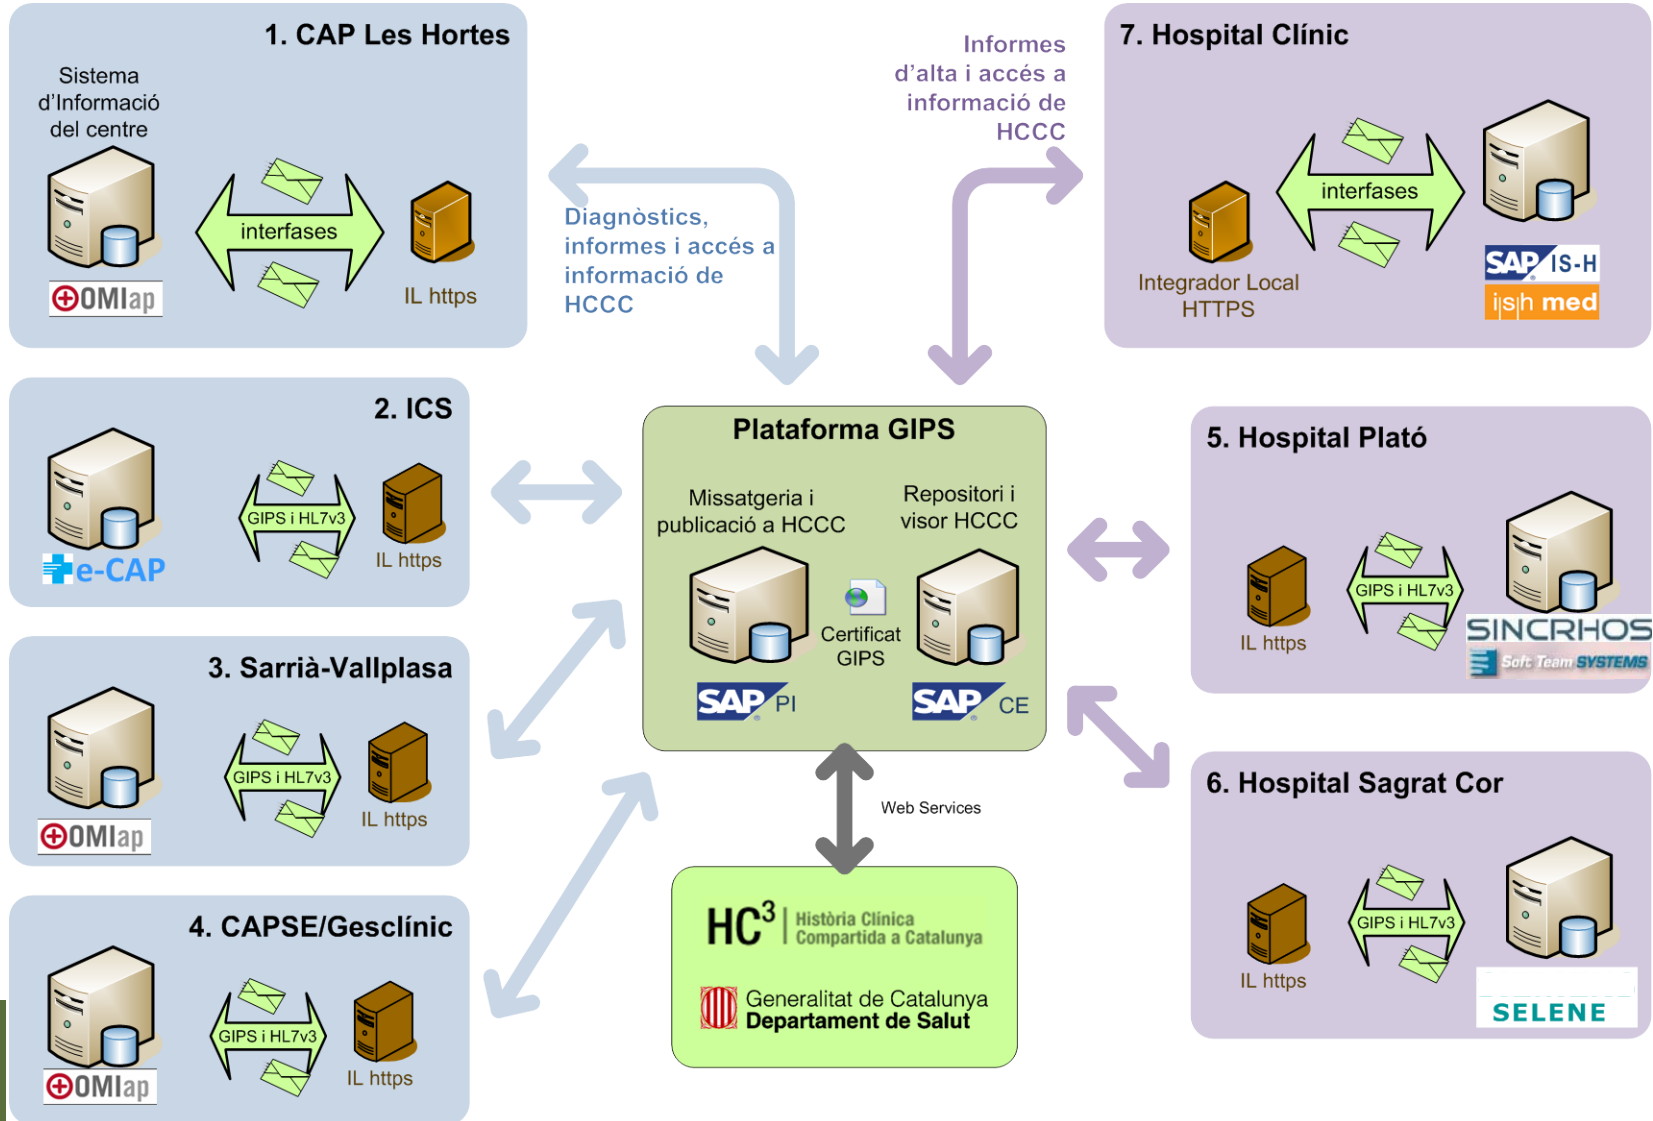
1. CAP Les Hortes

Sistema d'Informació del centre

interfases

OMIap

IL https

Diagnòstics, informes i accés a informació de HCCC

Informes d'alta i accés a informació de HCCC

7. Hospital Clínic

interfases

Integrador Local HTTPS

SAP IS-H

i.s.h. med

2. ICS

GIPS i HL7v3

e-CAP

IL https

Plataforma GIPS

Missatgeria i publicació a HCCC

Repositori i visor HCCC

Certificat GIPS

SAP PI

SAP CE

5. Hospital Plató

GIPS i HL7v3

IL https

SINCRHOS

Soft Team SYSTEMS

3. Sarrià-Vallplasa

GIPS i HL7v3

OMIap

IL https

Web Services

6. Hospital Sagrat Cor

4. CAPSE/Gesclínic

GIPS i HL7v3

OMIap

IL https

$HC^3$ Història Clínica Compartida a Catalunya

Generalitat de Catalunya
Departament de Salut

GIPS i HL7v3

IL https

SELENE